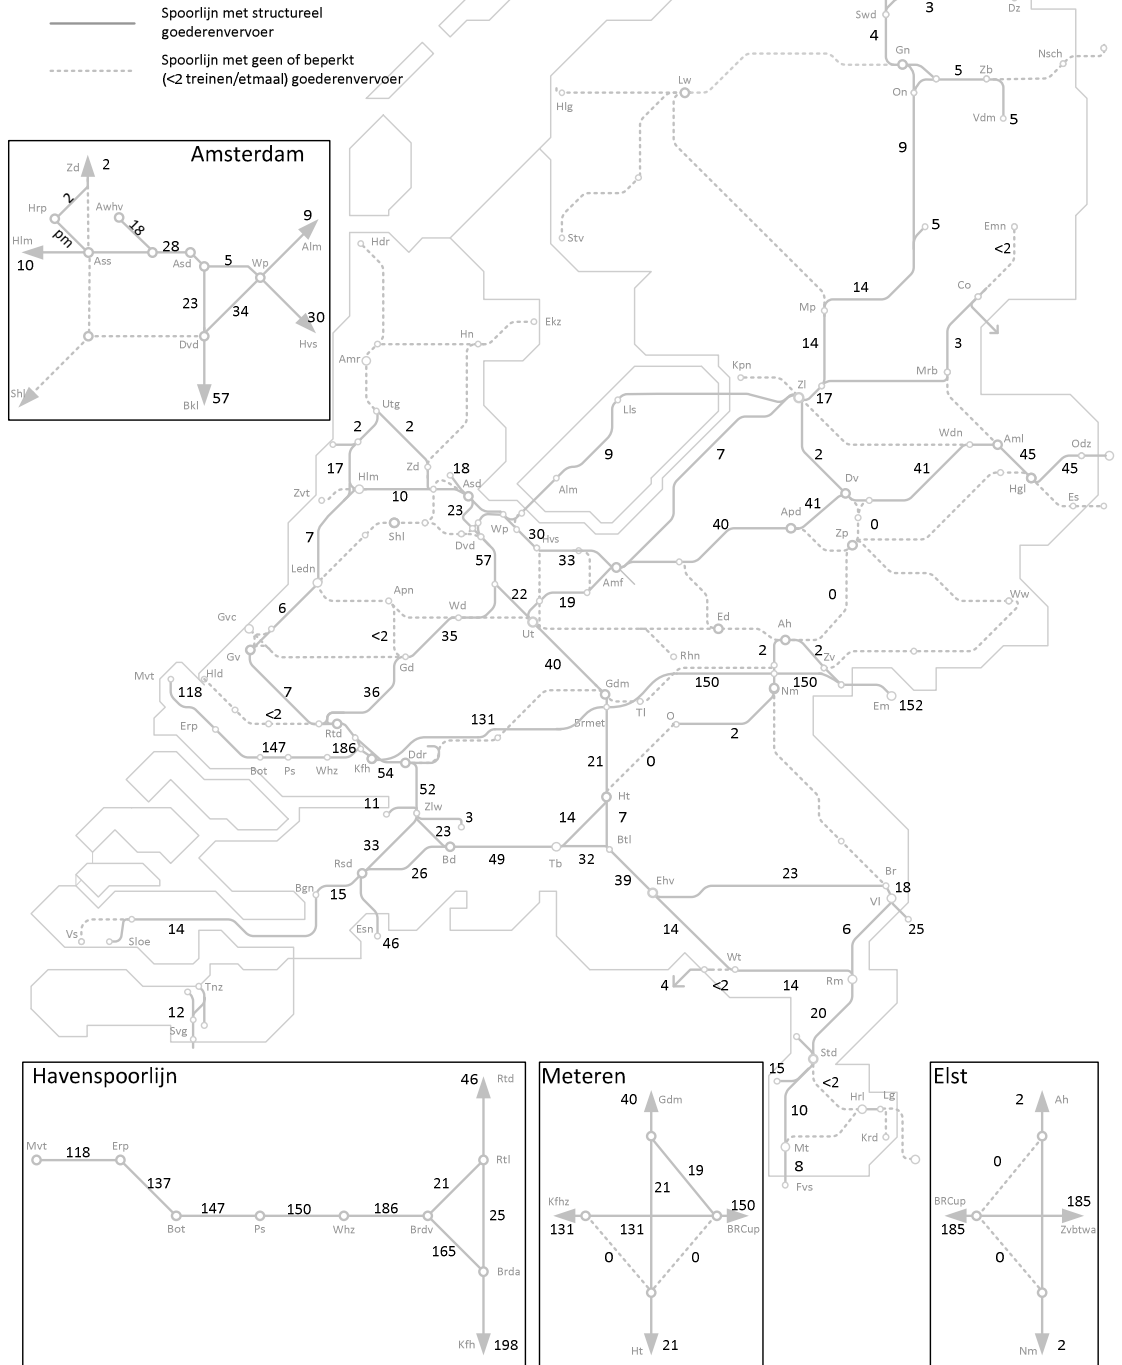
Spoorlijn met structureel goederenvervoer

Spoorlijn met geen of beperkt (<2 treinen/etmaal) goederenvervoer

Amsterdam

Zd 2
Hrp 2
Awhv 18
pm
Hlm 10
Ass
28
Asd 5
Wp 9
Alm
23
34
30
Hvs
Dvd
Shl
Bkl 57

Swd 3
4
Gn
Dz
Nsch
5
Zb
On
Vdm 5
Lw
Hlg
9
Stv
5
Emn
<2
Hdr
14
Mp
Co
Hn
Ekz
3
Amr
14
Kpn
Mrb
Zl 17
Utg
Lls
2
2
9
7
Wdn
Aml
Odz
Zd
2
45
45
17
18
Hlm
Asd
Alm
Hgl
Es
Zvt
10
Dv
41
23
Wp
Hvs
30
40
Apd
41
0
7
Shl
Dvd
57
33
Zp
Ledn
Amf
Apn
22
19
0
Ww
6
Wd
Ed
Gvc
<2
35
Ut
Ah
Gv
Gd
Rhn
2
2
40
Mvt
Hld
Zv
118
7
36
Gdm
150
150
<2
Nm
Em 152
Erp
Tl
131
O
Rtd
Brmet
2
147
186
Ddr
Bot
Ps
Whz
Kfh 54
21
0
52
11
Ht
Zlw
3
23
14
7
33
Btl
Rsd
Bd
49
Tb
32
26
39
Ehv
23
Bgn
Br
15
18
Vl
25
14
Vs
Sloe
Esn
14
6
46
Wt
4
<2
14
Rm
Tnz
12
20
Svg
Std
15
<2
Hrl
Lg
10
Krd
Mt
8
Fvs

Havenspoorlijn

46 Rtd
Rtl
Mvt 118 Erp
137
Bot 147 Ps 150 Whz 186 Brdv
21
25
165
Brda
Kfh 198

Meteren

40 Gdm
19
21
Kfhz
150
131
131
BRCup
0
0
Ht 21

Elst

2 Ah
0
BRCup
185
185
Zvbtwa
0
Nm 2